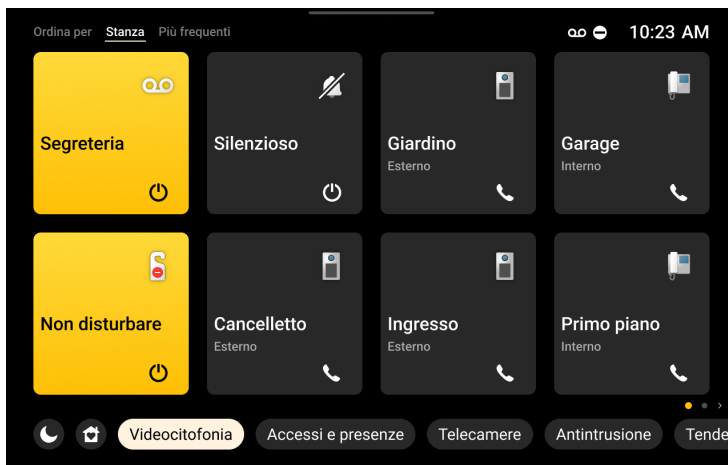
Ordina per Stanza Più frequenti

10:23 AM

Segreteria

Silenzioso

Giardino
Esterno

Garage
Interno

Non disturbare

Cancelletto
Esterno

Ingresso
Esterno

Primo piano
Interno

Videocitofonia
Accessi e presenze
Telecamere
Antintrusione
Tende